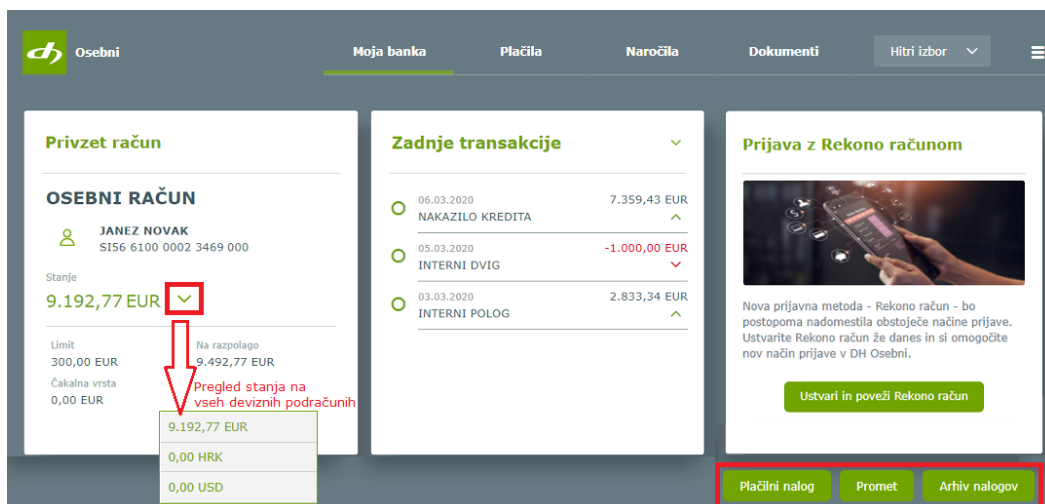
Osebni

Moja banka
Plačila
Naročila
Dokumenti
Hitri izbor

Privzet račun

OSEBNI RAČUN

JANEZ NOVAK
SI56 6100 0002 3469 000

Stanje
9.192,77 EUR

Limit
300,00 EUR

Na razpolago
9.492,77 EUR

Čakalna vrsta
0,00 EUR

Pregled stanja na vseh deviznih podračunih

9.192,77 EUR
0,00 HRK
0,00 USD

Zadnje transakcije

06.03.2020
NAKAZILO KREDITA
7.359,43 EUR

05.03.2020
INTERNI DVIG
-1.000,00 EUR

03.03.2020
INTERNI POLOG
2.833,34 EUR

Prijava z Rekono računom

Nova prijavna metoda - Rekono račun - bo postopoma nadomestila obstoječe načine prijave. Ustvarite Rekono račun že danes in si omogočite nov način prijave v DH Osebni.

Ustvari in poveži Rekono račun

Plačilni nalog
Promet
Arhiv nalogov